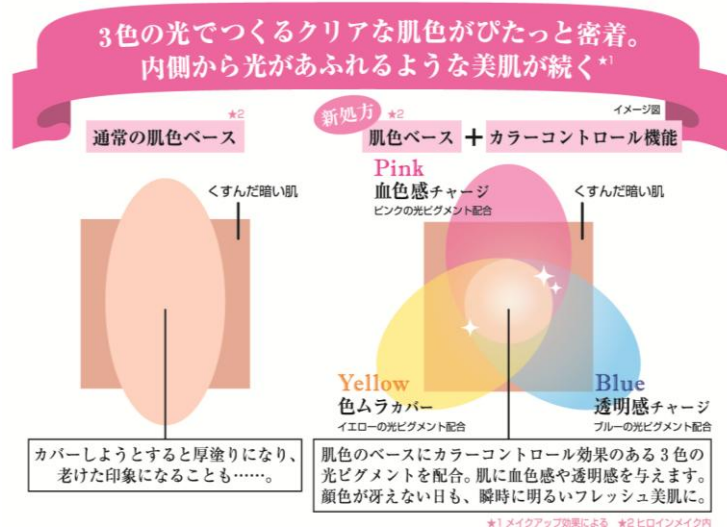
3色の光でつくるクリアな肌色がぴたっと密着。
内側から光があふれるような美肌が続く★1

★2
通常の肌色ベース

新処方 ★2
肌色ベース ＋ カラーコントロール機能

イメージ図

くすんだ暗い肌

Pink
血色感チャージ
ピンクの光ピグメント配合

くすんだ暗い肌

Yellow
色ムラカバー
イエローの光ピグメント配合

Blue
透明感チャージ
ブルーの光ピグメント配合

カバーしようとすると厚塗りになり、老けた印象になることも……。

肌色のベースにカラーコントロール効果のある3色の光ピグメントを配合。肌に血色感や透明感を与えます。顔色が冴えない日も、瞬時に明るいフレッシュ美肌に。

★1 メイクアップ効果による ★2 ヒロインメイク内